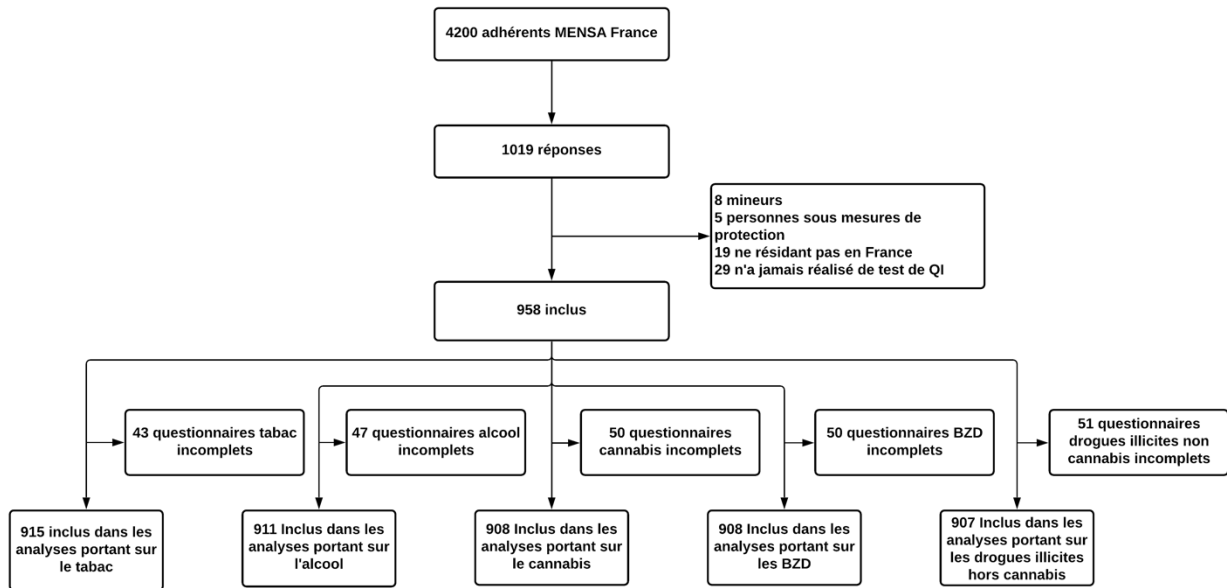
4200 adhérents MENSA France

1019 réponses

8 mineurs
5 personnes sous mesures de protection
19 ne résidant pas en France
29 n'a jamais réalisé de test de QI

958 inclus

43 questionnaires tabac incomplets

47 questionnaires alcool incomplets

50 questionnaires cannabis incomplets

50 questionnaires BZD incomplets

51 questionnaires drogues illicites non cannabis incomplets

915 inclus dans les analyses portant sur le tabac

911 Inclus dans les analyses portant sur l'alcool

908 Inclus dans les analyses portant sur le cannabis

908 Inclus dans les analyses portant sur les BZD

907 Inclus dans les analyses portant sur les drogues illicites hors cannabis